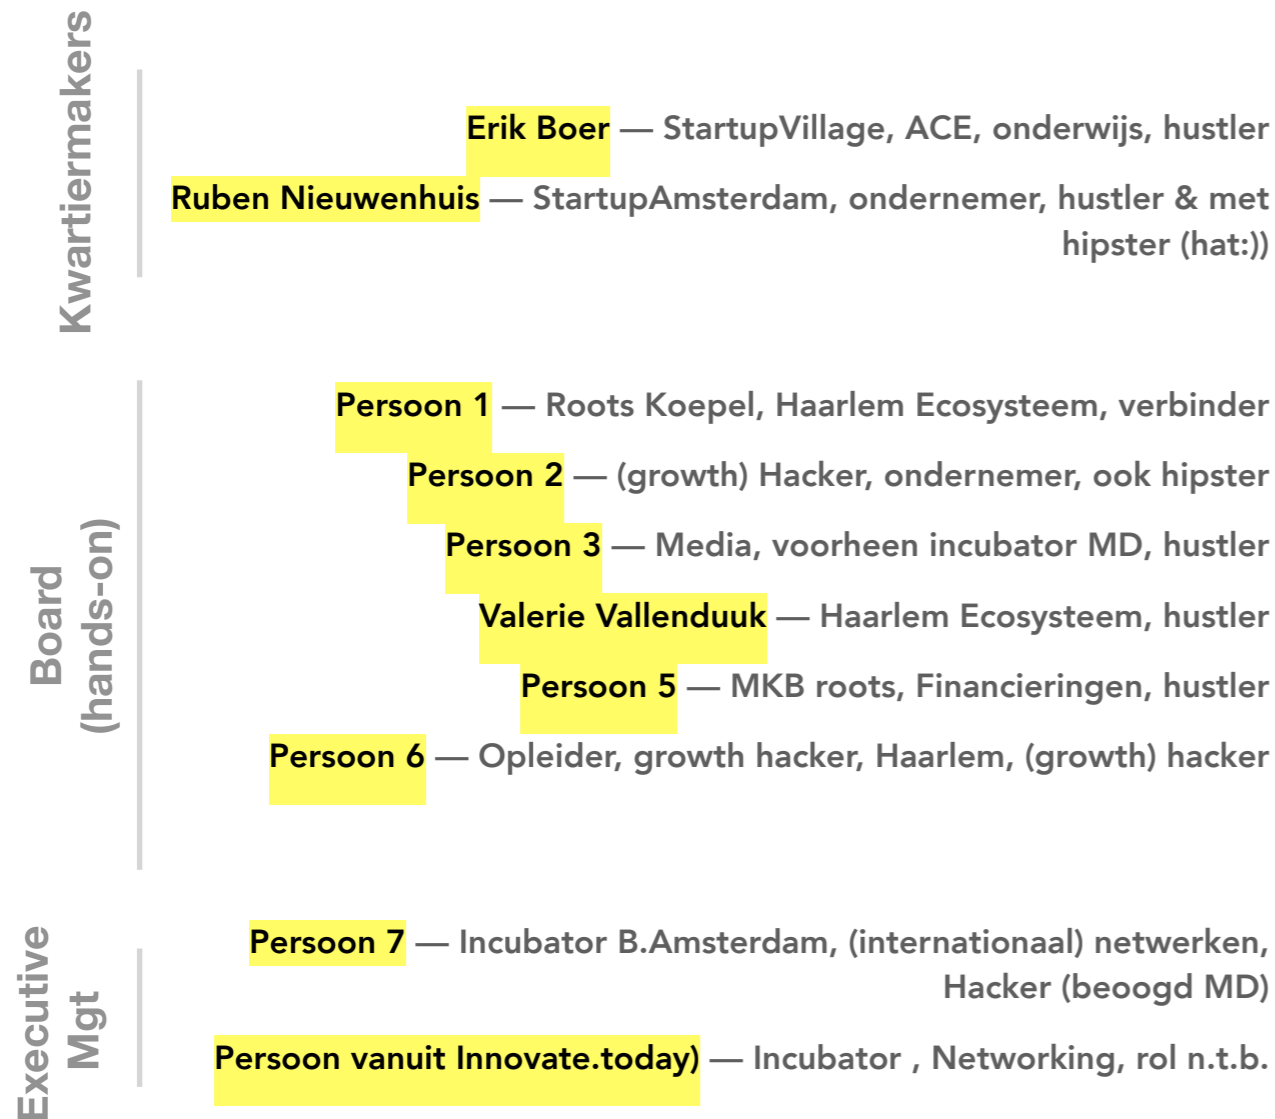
Kwartiermakers

Erik Boer — StartupVillage, ACE, onderwijs, hustler

Ruben Nieuwenhuis — StartupAmsterdam, ondernemer, hustler & met hipster (hat:))

Board (hands-on)

Persoon 1 — Roots Koepel, Haarlem Ecosysteem, verbinder

Persoon 2 — (growth) Hacker, ondernemer, ook hipster

Persoon 3 — Media, voorheen incubator MD, hustler

Valerie Vallenduuk — Haarlem Ecosysteem, hustler

Persoon 5 — MKB roots, Financieringen, hustler

Persoon 6 — Opleider, growth hacker, Haarlem, (growth) hacker

Executive Mgt

Persoon 7 — Incubator B.Amsterdam, (internationaal) netwerken, Hacker (beoogd MD)

Persoon vanuit Innovate.today) — Incubator , Networking, rol n.t.b.